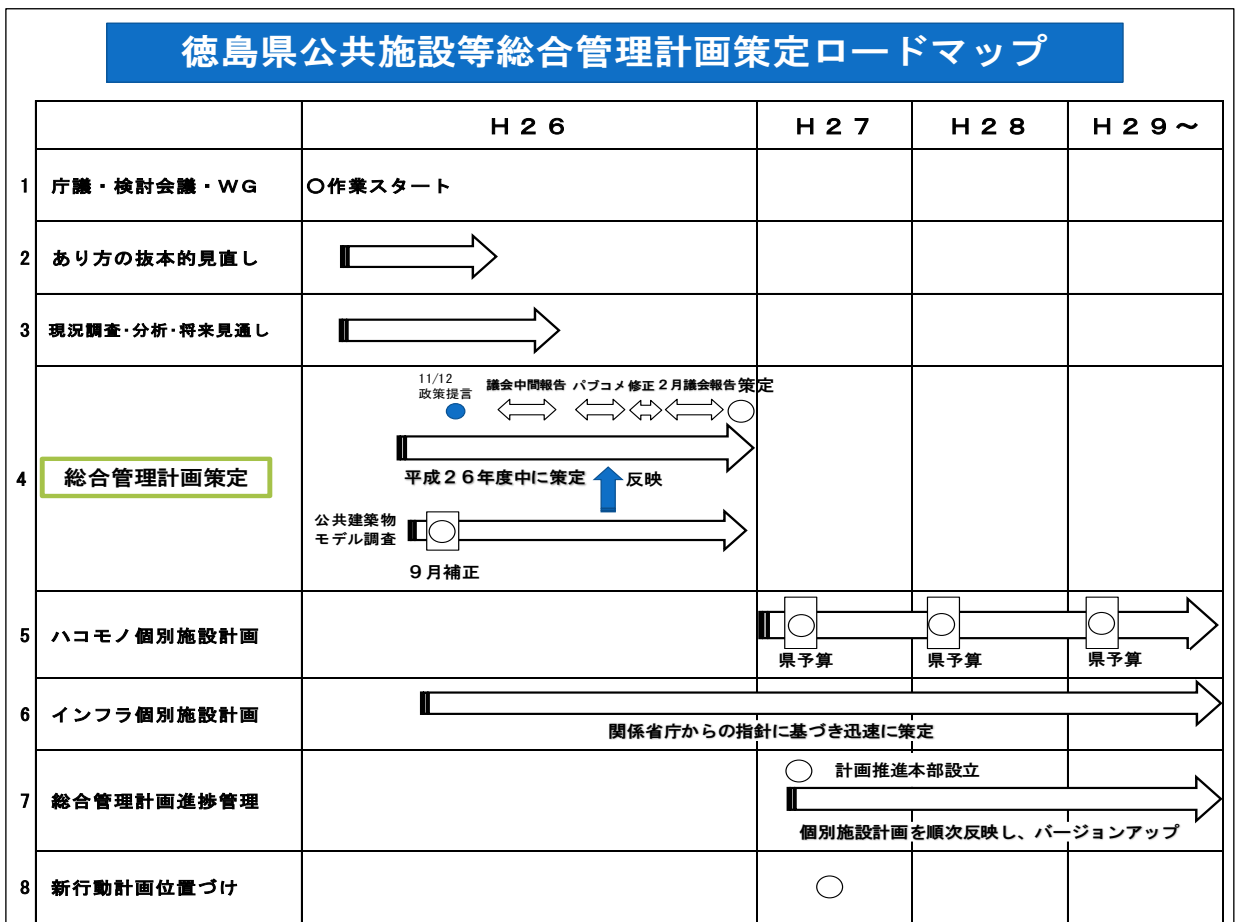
徳島県公共施設等総合管理計画策定ロードマップ

| | | H26 | H27 | H28 | H29~ |
|---|---|---|---|---|---|
| 1 | 庁議・検討会議・WG | ○作業スタート | | | |
| 2 | あり方の抜本的見直し | | | | |
| 3 | 現況調査・分析・将来見通し | | | | |
| 4 | 総合管理計画策定 | 11/12 政策提言 議会中間報告 パブコメ 修正 2月議会報告 策定 平成26年度中に策定 反映 公共建築物モデル調査 9月補正 | | | |
| 5 | ハコモノ個別施設計画 | | 県予算 | 県予算 | 県予算 |
| 6 | インフラ個別施設計画 | 関係省庁からの指針に基づき迅速に策定 | | | |
| 7 | 総合管理計画進捗管理 | | 計画推進本部設立 個別施設計画を順次反映し、バージョンアップ | | |
| 8 | 新行動計画位置づけ | | | | |